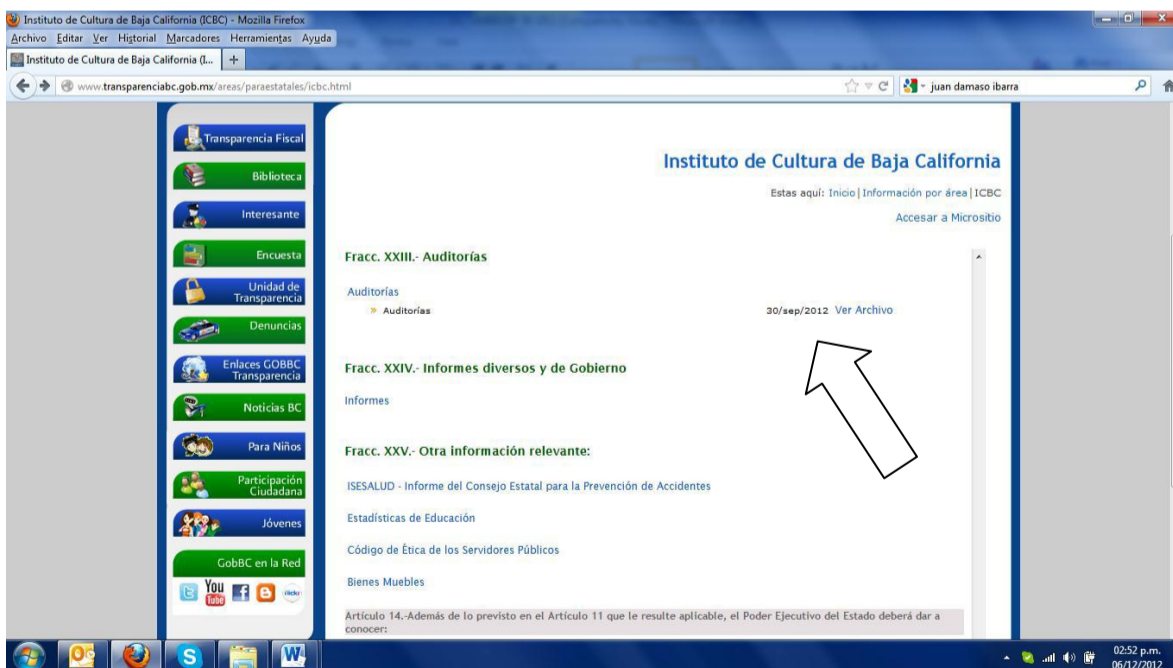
Instituto de Cultura de Baja California (ICBC) - Mozilla Firefox
Archivo Editar Ver Historial Marcadores Herramientas Ayuda
Instituto de Cultura de Baja California (I... +
www.transparenciabc.gob.mx/areas/paraestatales/icbc.html
juan damaso ibarra

Transparencia Fiscal
Biblioteca
Interesante
Encuesta
Unidad de Transparencia
Denuncias
Enlaces GOBBC Transparencia
Noticias BC
Para Niños
Participación Ciudadana
Jóvenes
GobBC en la Red
You Tube

Instituto de Cultura de Baja California

Estas aquí: Inicio | Información por área | ICBC

Accesar a Micrositio

Fracc. XXIII.- Auditorías

Auditorías
» Auditorías 30/sep/2012 Ver Archivo

Fracc. XXIV.- Informes diversos y de Gobierno

Informes

Fracc. XXV.- Otra información relevante:

ISESALUD - Informe del Consejo Estatal para la Prevención de Accidentes

Estadísticas de Educación

Código de Ética de los Servidores Públicos

Bienes Muebles

Artículo 14.-Además de lo previsto en el Artículo 11 que le resulte aplicable, el Poder Ejecutivo del Estado deberá dar a conocer:

02:52 p.m.
06/12/2012